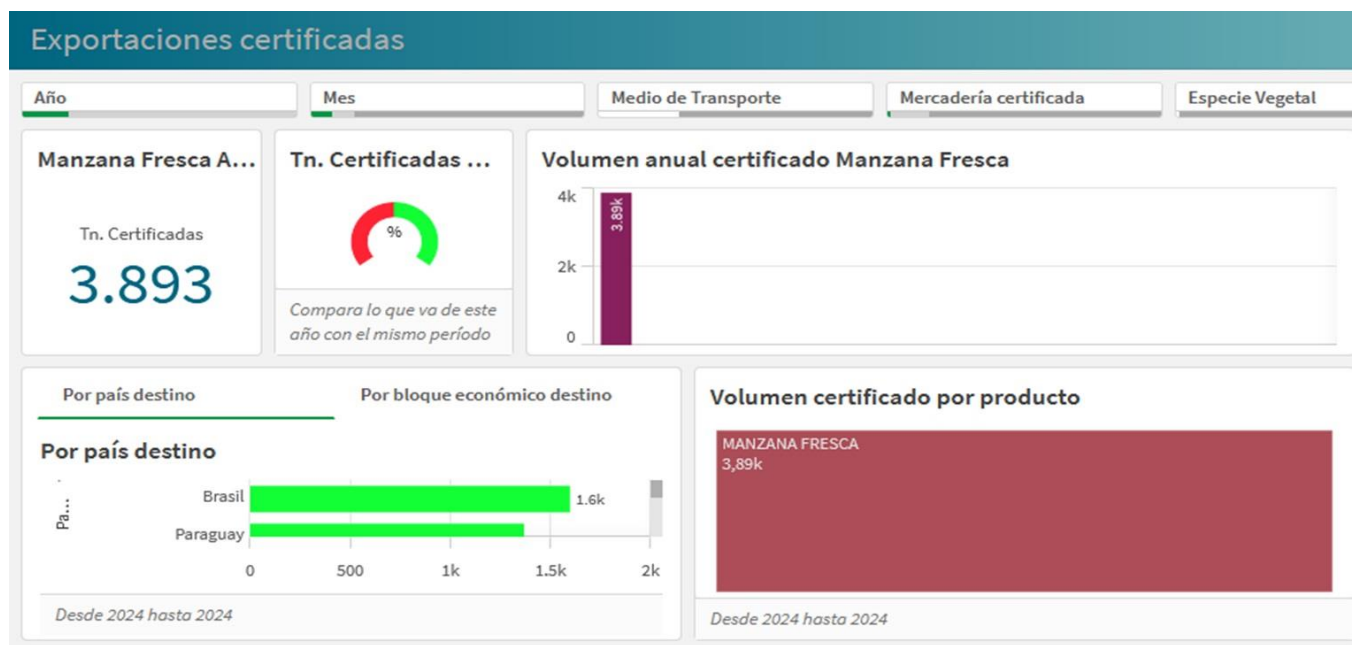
Exportaciones certificadas

Año

Mes

Medio de Transporte

Mercadería certificada

Especie Vegetal

Manzana Fresca A...

Tn. Certificadas

3.893

Tn. Certificadas ...

%

Compara lo que va de este año con el mismo período

Volumen anual certificado Manzana Fresca

4k
2k
0
3.89k

Por país destino

Por bloque económico destino

Por país destino

Pa...

Brasil
Paraguay
1.6k
0
500
1k
1.5k
2k

Desde 2024 hasta 2024

Volumen certificado por producto

MANZANA FRESCA
3,89k

Desde 2024 hasta 2024